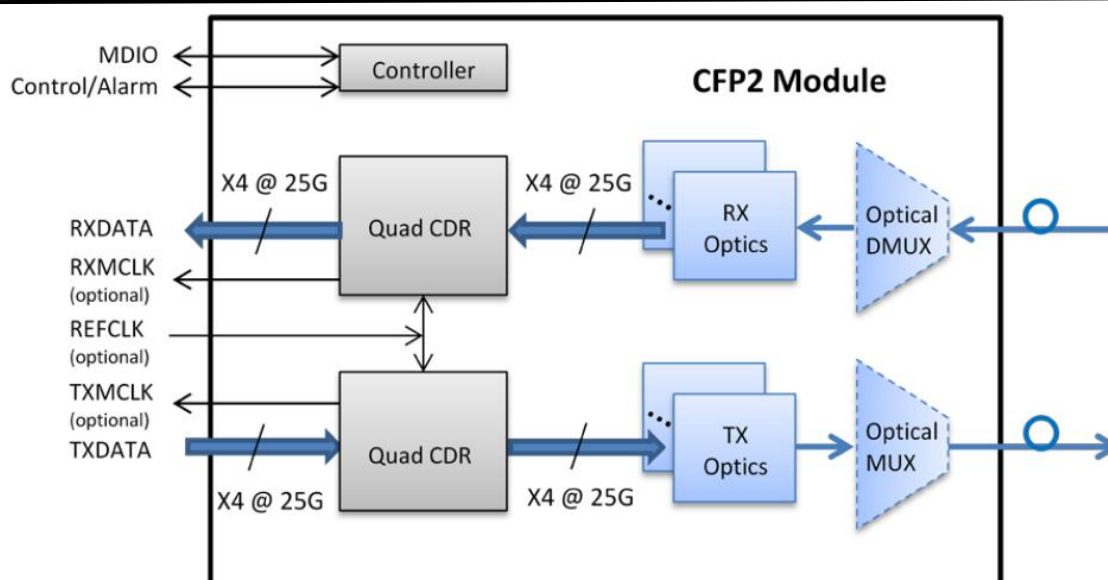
MDIO
Control/Alarm
Controller
CFP2 Module
X4 @ 25G
X4 @ 25G
RXDATA
Quad CDR
RX
Optics
Optical
DMUX
RXMCLK
(optional)
REFCLK
(optional)
TXMCLK
(optional)
TXDATA
Quad CDR
TX
Optics
Optical
MUX
X4 @ 25G
X4 @ 25G